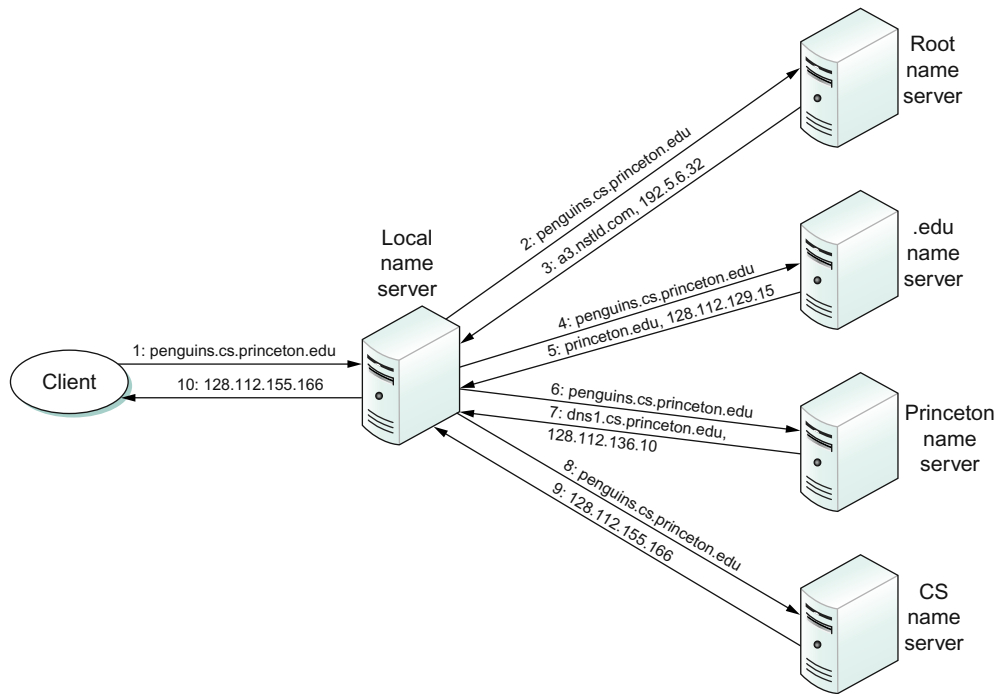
Root name server

2: penguins.cs.princeton.edu

3: a3.nstld.com, 192.5.6.32

Local name server

.edu name server

4: penguins.cs.princeton.edu

5: princeton.edu, 128.112.129.15

1: penguins.cs.princeton.edu

Client

10: 128.112.155.166

6: penguins.cs.princeton.edu

7: dns1.cs.princeton.edu, 128.112.136.10

Princeton name server

8: penguins.cs.princeton.edu

9: 128.112.155.166

CS name server